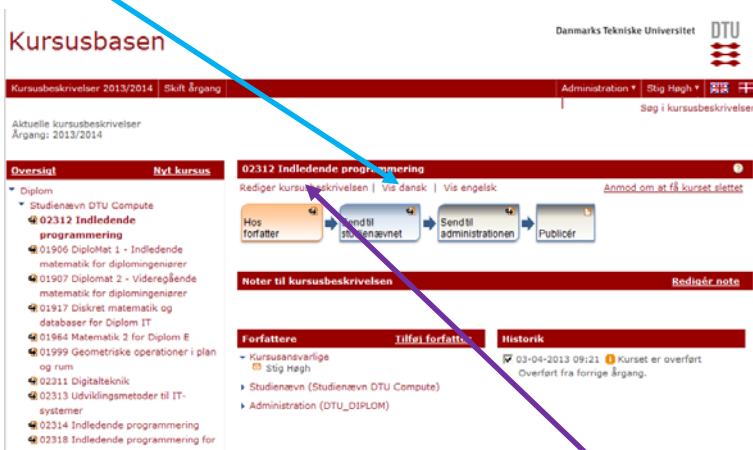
Kursusbasen

Danmarks Tekniske Universitet DTU

Kursusbeskrivelser 2013/2014 | Skift årgang

Administration ▾ | Stig Høgh ▾

Søg i kursusbeskrivelser

Aktuelle kursusbeskrivelser
Årgang: 2013/2014

Oversigt | Nyt kursus

Diplom
Studienævn DTU Compute
02312 Indledende programmering
01906 DiploMat 1 - Indledende matematik for diplomingeniører
01907 Diplomat 2 - Videregående matematik for diplomingeniører
01917 Diskret matematik og databaser for Diplom IT
01964 Matematik 2 for Diplom E
01999 Geometriske operationer i plan og rum
02311 Digitalteknik
02313 Udviklingsmetoder til IT-systemer
02314 Indledende programmering
02318 Indledende programmering for

02312 Indledende programmering

Rediger kursusbeskrivelsen | Vis dansk | Vis engelsk

Anmod om at få kurset slettet

Hos forfatter
Send til studienævnet
Send til administrationen
Publicér

Noter til kursusbeskrivelsen

Redigér note

Forfattere

Tilføj forfatter

Kursusansvarlige
Stig Høgh
Studienævn (Studienævn DTU Compute)
Administration (DTU_DIPLOM)

Historik

03-04-2013 09:21 Kurset er overført
Overført fra forrige årgang.